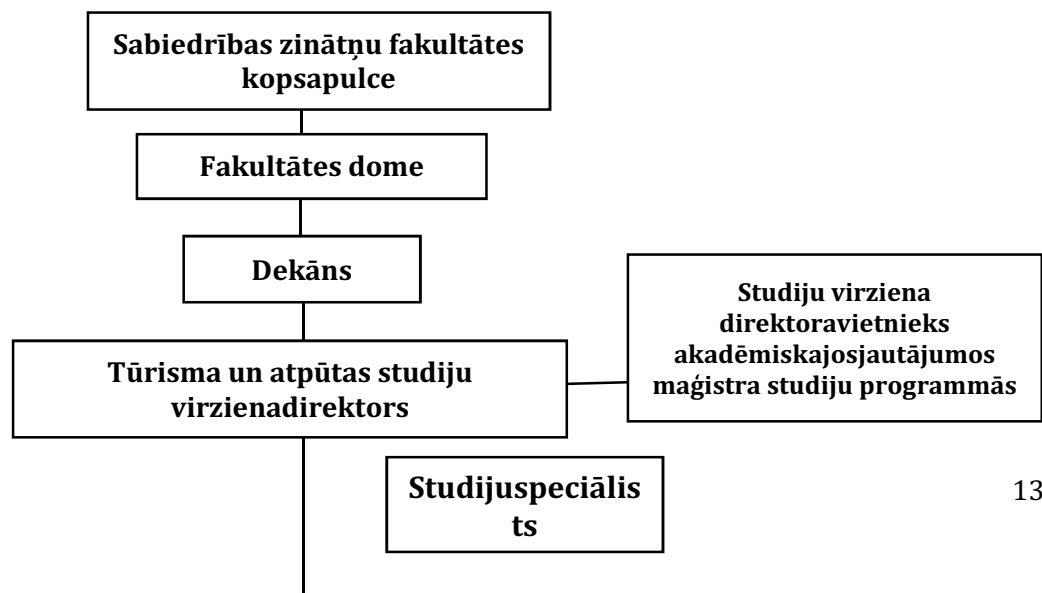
Sabiedrības zinātņu fakultātes kopsapulce

Fakultātes dome

Dekāns

Tūrisma un atpūtas studiju virzienadirektors

Studiju virziena direktoravietnieks akadēmiskajosjautājumos maģistra studiju programmās

Studijuspeciālis ts

13